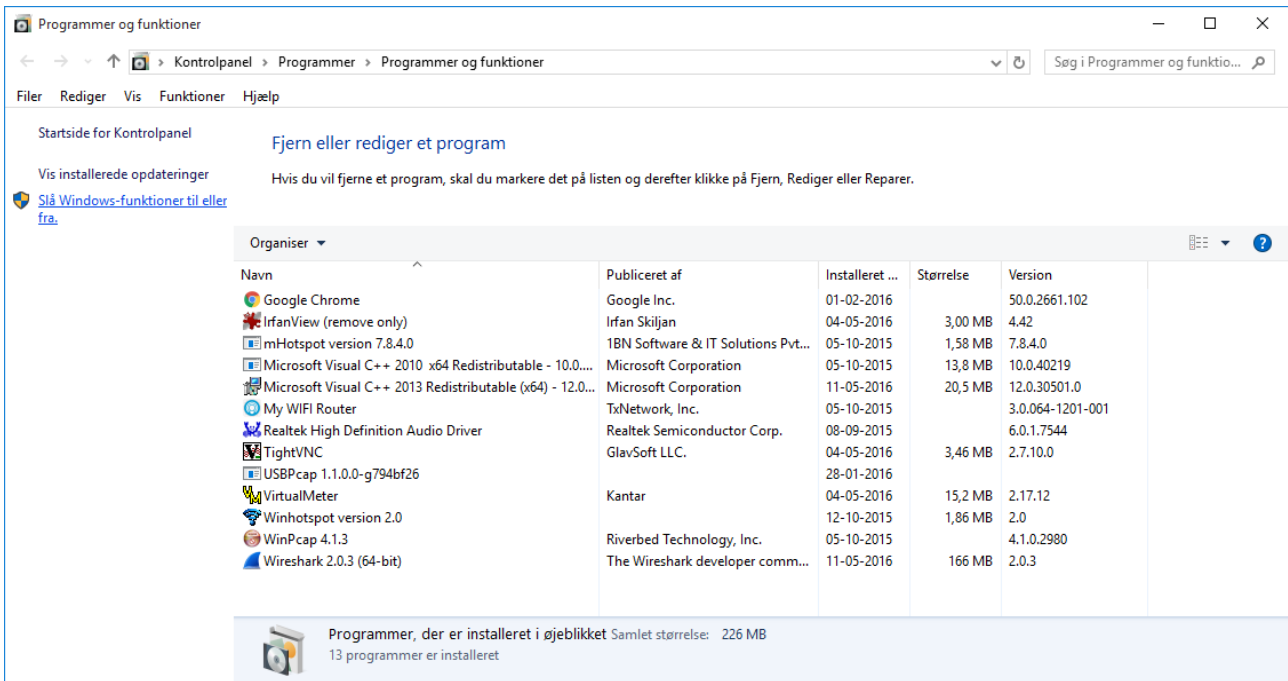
Programmer og funktioner

Kontrolpanel > Programmer > Programmer og funktioner

Søg i Programmer og funktio...

Filer Rediger Vis Funktioner Hjælp

Startside for Kontrolpanel

Vis installerede opdateringer

Slå Windows-funktioner til eller fra.

Fjern eller rediger et program

Hvis du vil fjerne et program, skal du markere det på listen og derefter klikke på Fjern, Rediger eller Reparer.

Organiser

| Navn | Publiceret af | Installeret ... | Størrelse | Version |
|---|---|---|---|---|
| Google Chrome | Google Inc. | 01-02-2016 | | 50.0.2661.102 |
| IrfanView (remove only) | Irfan Skiljan | 04-05-2016 | 3,00 MB | 4.42 |
| mHotspot version 7.8.4.0 | 1BN Software & IT Solutions Pvt... | 05-10-2015 | 1,58 MB | 7.8.4.0 |
| Microsoft Visual C++ 2010 x64 Redistributable - 10.0.... | Microsoft Corporation | 05-10-2015 | 13,8 MB | 10.0.40219 |
| Microsoft Visual C++ 2013 Redistributable (x64) - 12.0... | Microsoft Corporation | 11-05-2016 | 20,5 MB | 12.0.30501.0 |
| My WIFI Router | TxNetwork, Inc. | 05-10-2015 | | 3.0.064-1201-001 |
| Realtek High Definition Audio Driver | Realtek Semiconductor Corp. | 08-09-2015 | | 6.0.1.7544 |
| TightVNC | GlavSoft LLC. | 04-05-2016 | 3,46 MB | 2.7.10.0 |
| USBPcap 1.1.0.0-g794bf26 | | 28-01-2016 | | |
| VirtualMeter | Kantar | 04-05-2016 | 15,2 MB | 2.17.12 |
| Winhotspot version 2.0 | | 12-10-2015 | 1,86 MB | 2.0 |
| WinPcap 4.1.3 | Riverbed Technology, Inc. | 05-10-2015 | | 4.1.0.2980 |
| Wireshark 2.0.3 (64-bit) | The Wireshark developer comm... | 11-05-2016 | 166 MB | 2.0.3 |

Programmer, der er installeret i øjeblikket Samlet størrelse: 226 MB
13 programmer er installeret